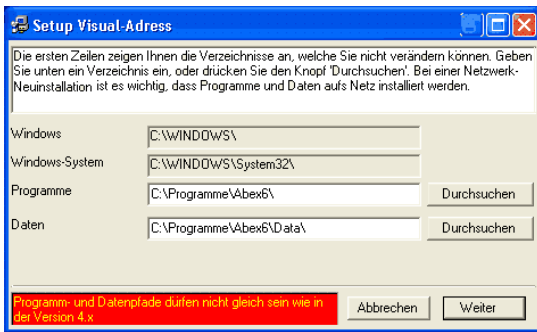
Setup Visual-Adress

Die ersten Zeilen zeigen Ihnen die Verzeichnisse an, welche Sie nicht verändern können. Geben Sie unten ein Verzeichnis ein, oder drücken Sie den Knopf 'Durchsuchen'. Bei einer Netzwerk-Neuinstallation ist es wichtig, dass Programme und Daten aufs Netz installiert werden.

Windows C:\WINDOWS\

Windows-System C:\WINDOWS\System32\

Programme C:\Programme\Abex6\ Durchsuchen

Daten C:\Programme\Abex6\Data\ Durchsuchen

Programm- und Datenpfade dürfen nicht gleich sein wie in der Version 4.x

Abbrechen

Weiter